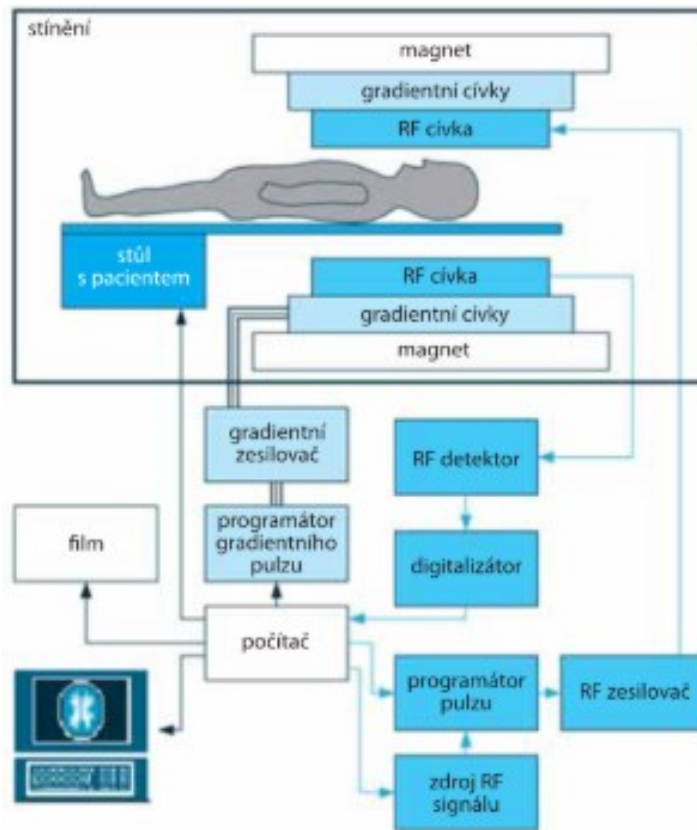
stínění

magnet

gradientní cívky

RF cívka

stůl s pacientem

RF cívka

gradientní cívky

magnet

gradientní zesilovač

RF detektor

programátor gradientního pulzu

digitalizátor

film

počítač

programátor pulzu

RF zesilovač

zdroj RF signálu